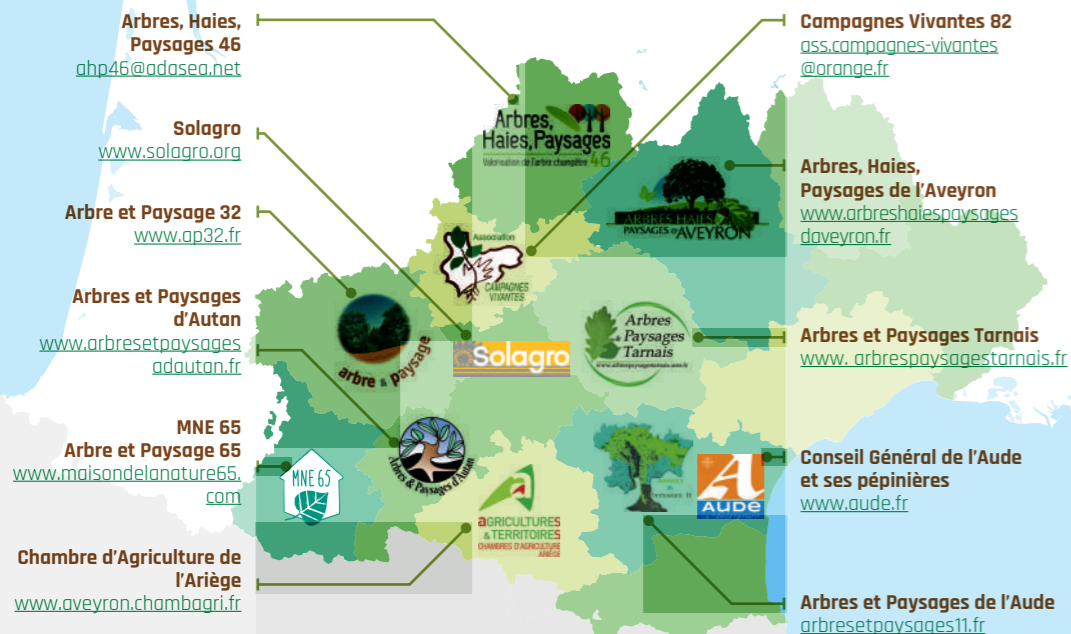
Arbres, Haies, Paysages 46
ahp46@adasea.net

Solagro
www.solagro.org

Arbre et Paysage 32
www.ap32.fr

Arbres et Paysages d'Autan
www.arbresetpaysages adautan.fr

MNE 65
Arbre et Paysage 65
www.maisondelanature65.com

Chambre d'Agriculture de l'Ariège
www.aveyron.chambagri.fr

Campagnes Vivantes 82
ass.campagnes-vivantes @orange.fr

Arbres, Haies, Paysages de l'Aveyron
www.arbreshaiespaysages daveyron.fr

Arbres et Paysages Tarnais
www. arbrespaysagestarnais.fr

Conseil Général de l'Aude et ses pépinières
www.aude.fr

Arbres et Paysages de l'Aude
arbresetpaysages11.fr

Arbres, Haies, Paysages 46
Valorisation de l'arbre champêtre

ARBRES HAIES PAYSAGES D'AVEYRON

Association
CAMPAGNES VIVANTES

arbre & paysage

Solagro

Arbres Paysages Tarnais

Arbres & Paysages d'Autan

MNE 65

AGRICULTURES & TERRITOIRES
CHAMBRES D'AGRICULTURE
ARIÈGE

AUDE